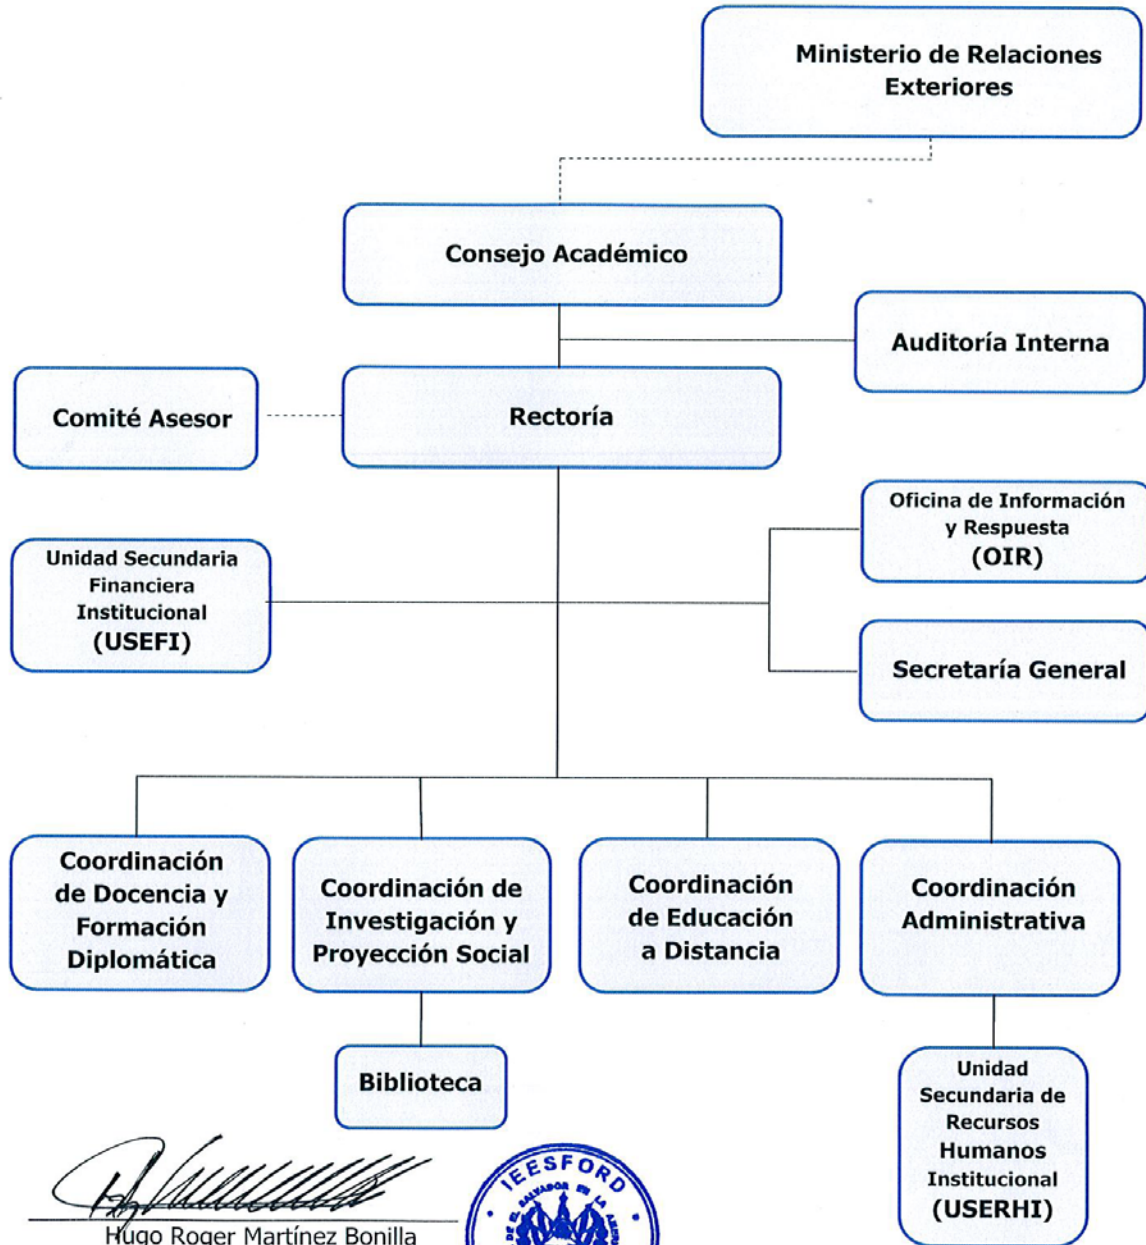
Ministerio de Relaciones Exteriores

Consejo Académico

Auditoría Interna

Comité Asesor

Rectoría

Oficina de Información y Respuesta (OIR)

Unidad Secundaria Financiera Institucional (USEFI)

Secretaría General

Coordinación de Docencia y Formación Diplomática

Coordinación de Investigación y Proyección Social

Coordinación de Educación a Distancia

Coordinación Administrativa

Biblioteca

Unidad Secundaria de Recursos Humanos Institucional (USERHI)

Hugo Roger Martínez Bonilla

IEESFORD
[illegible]